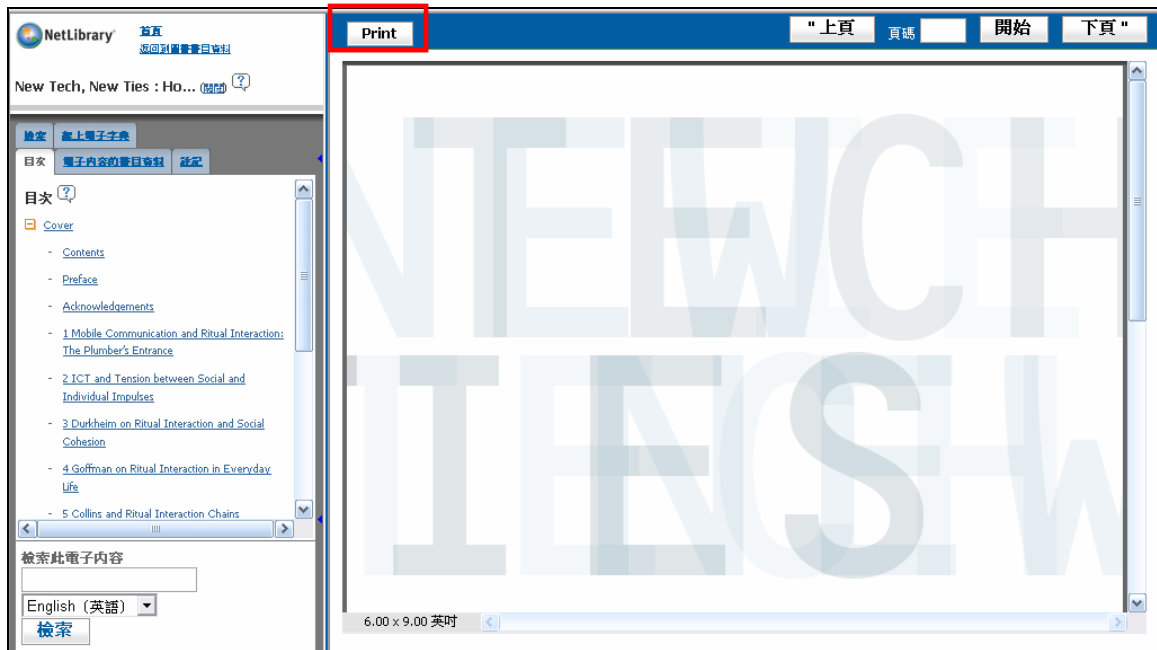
NetLibrary 首頁
返回到圖書書目資料

New Tech, New Ties : Ho... (關閉) ?

檢索 線上電子字典
目次 電子內容的書目資料 註記

目次 ?

Cover
- Contents
- Preface
- Acknowledgements
- 1 Mobile Communication and Ritual Interaction: The Plumber's Entrance
- 2 ICT and Tension between Social and Individual Impulses
- 3 Durkheim on Ritual Interaction and Social Cohesion
- 4 Goffman on Ritual Interaction in Everyday Life
- 5 Collins and Ritual Interaction Chains

檢索此電子內容
English（英語）
檢索

Print

"上頁 頁碼 開始 下頁"

NEW TECH NEW TIES

6.00 x 9.00 英吋